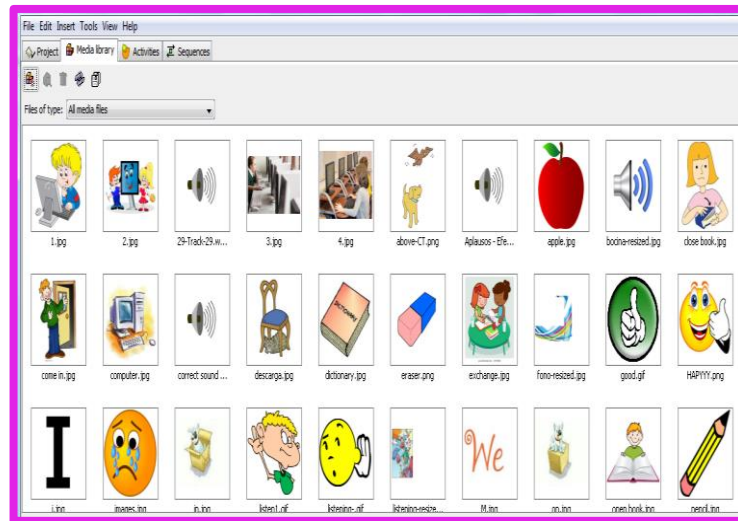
File Edit Insert Tools View Help

Project | Media library | Activities | Sequences

Files of type: All media files

1.jpg
2.jpg
29-Track-29.w...
3.jpg
4.jpg
above-CT.png
Aplausos - Efe...
apple.jpg
bocina-resized.jpg
close book.jpg

come in.jpg
computer.jpg
correct sound ...
descarga.jpg
DICTIONARY
dictionary.jpg
eraser.png
exchange.jpg
fono-resized.jpg
good.gif
HAPIYYY.png

I
i.jpg
images.jpg
in.jpg
listen1.gif
listening-.gif
listening-resize...
We
M.jpg
on.jpg
open book.jpg
pencil.jpg